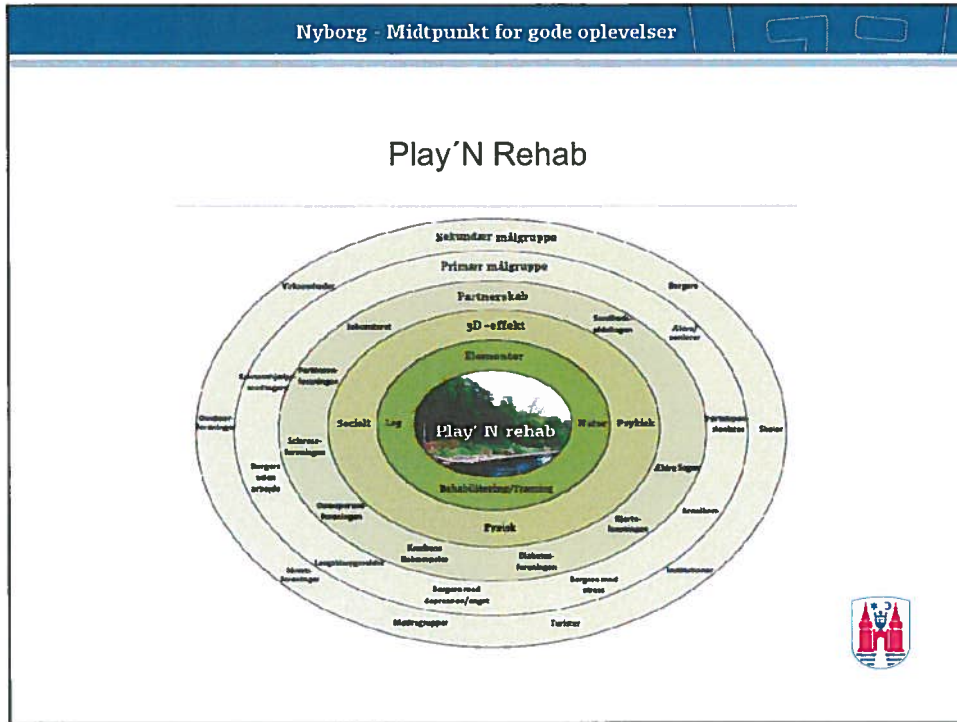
Nyborg - Midtpunkt for gode oplevelser

Play´N Rehab

Sekundær målgruppe

Primær målgruppe

Partnerskab

3D -effekt

Elementer

Socialt

Leg

Play´ N rehab

Natur

Psykisk

Rehabilitering/Træning

Fysisk

Virksomheder

Borgere

Ældre/seniorer

Sundhedsplejeske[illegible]

Jobcenteret

Partnerforeninger

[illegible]

Outdoorforeninger

Sclerose-foreningen

Borgere uden arbejde

Osteoporoseforeningen

Kræftens Bekæmpelse

Diabetesforeningen

Hjerteforeningen

Ældre Sagen

Praktiserende læger

Skoler

Familier

Institutioner

Lungeforeningen

Idrætsforeninger

Borgere med depression/angst

Borgere med stress

Motionsgrupper

Turister